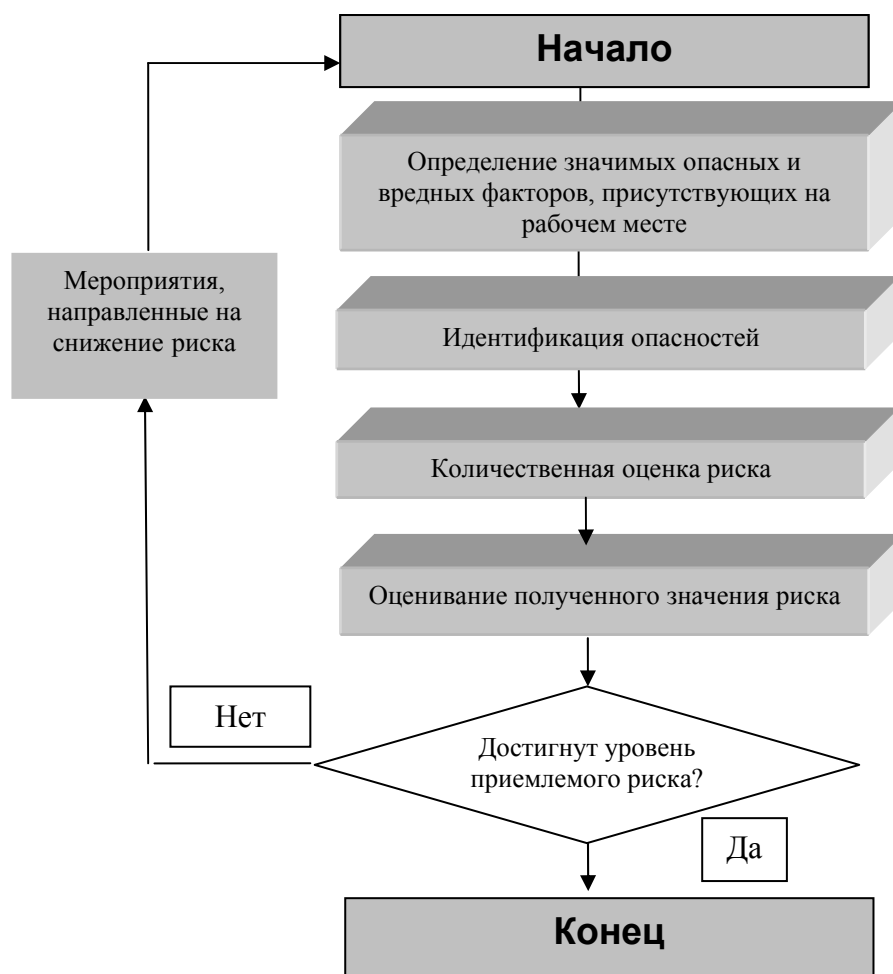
Начало

Определение значимых опасных и вредных факторов, присутствующих на рабочем месте

Мероприятия, направленные на снижение риска

Идентификация опасностей

Количественная оценка риска

Оценивание полученного значения риска

Нет

Достигнут уровень приемлемого риска?

Да

Конец